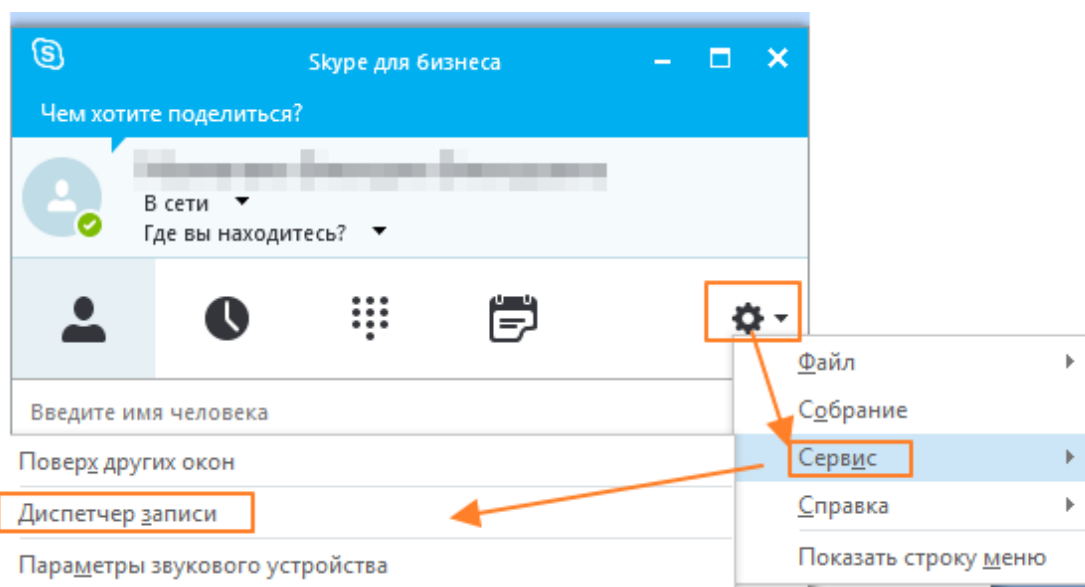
Skype для бизнеса

Чем хотите поделиться?

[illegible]

В сети

Где вы находитесь?

Введите имя человека

Файл

Собрание

Сервис

Справка

Показать строку меню

Поверх других окон

Диспетчер записи

Параметры звукового устройства